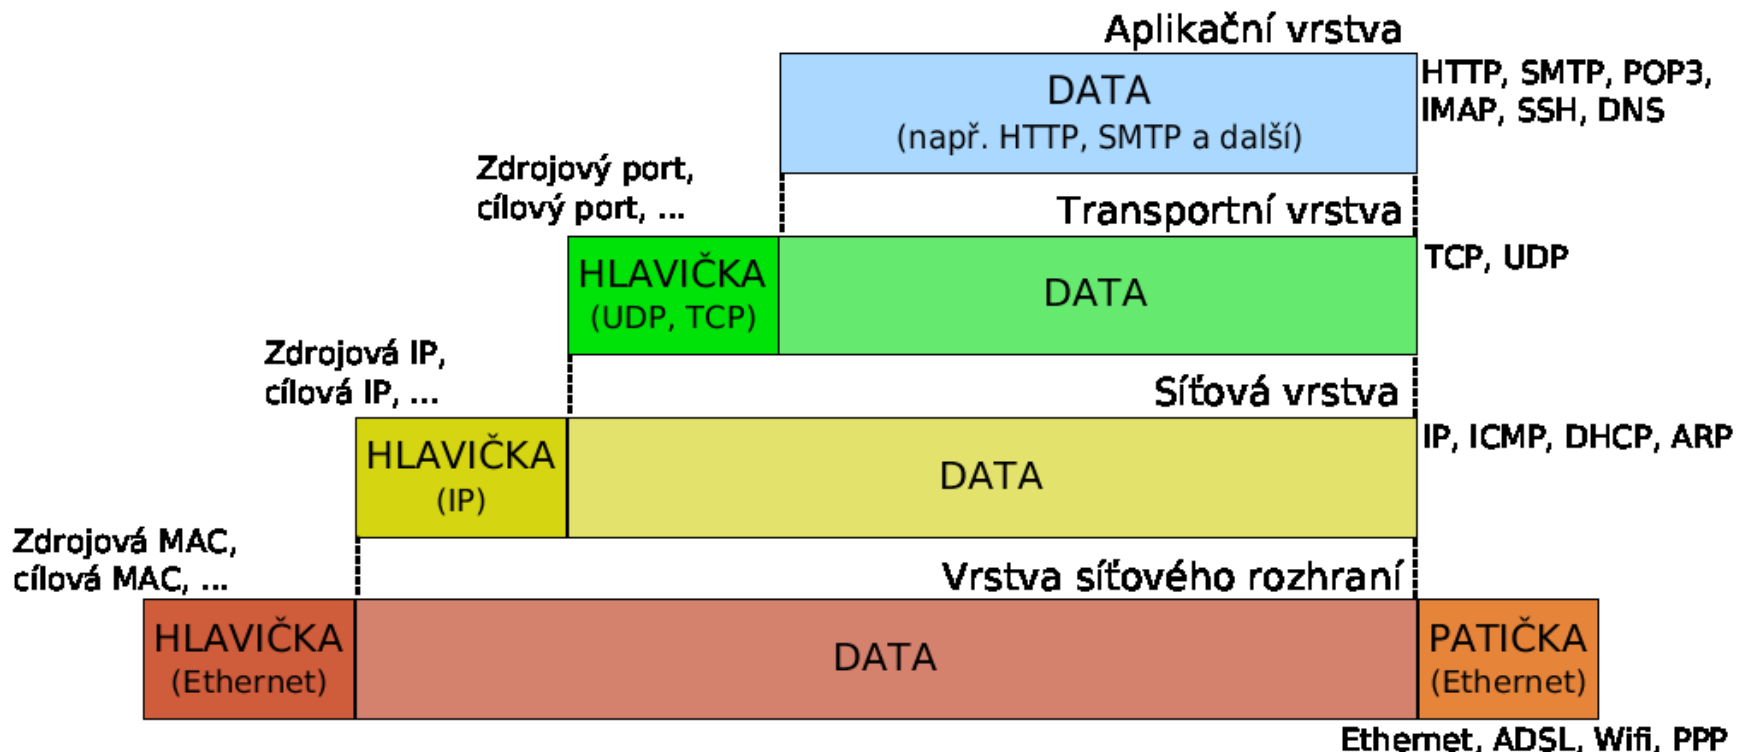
Aplikační vrstva

DATA
(např. HTTP, SMTP a další)

HTTP, SMTP, POP3, IMAP, SSH, DNS

Zdrojový port, cílový port, ...

Transportní vrstva

HLAVIČKA
(UDP, TCP)

DATA

TCP, UDP

Zdrojová IP, cílová IP, ...

Síťová vrstva

HLAVIČKA
(IP)

DATA

IP, ICMP, DHCP, ARP

Zdrojová MAC, cílová MAC, ...

Vrstva síťového rozhraní

HLAVIČKA
(Ethernet)

DATA

PATIČKA
(Ethernet)

Ethernet, ADSL, Wifi, PPP